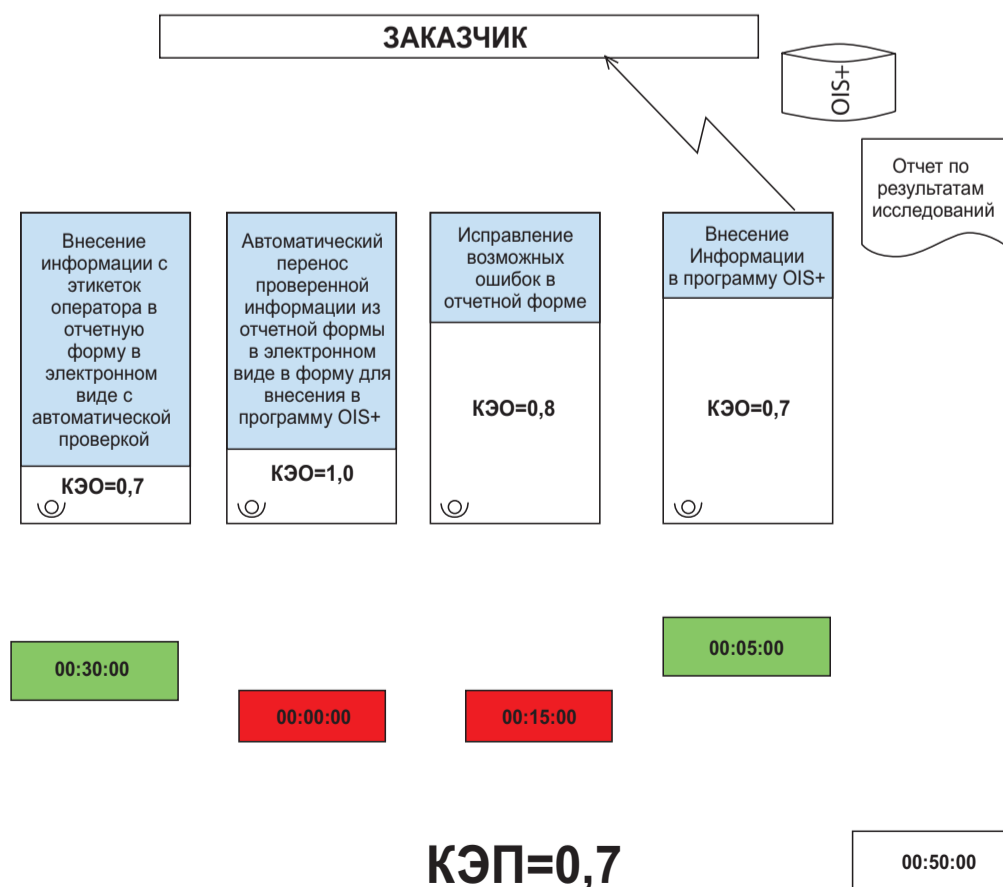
ЗАКАЗЧИК

OIS+

Отчет по результатам исследований

Внесение информации с этикеток оператора в отчетную форму в электронном виде с автоматической проверкой

КЭО=0,7

Автоматический перенос проверенной информации из отчетной формы в электронном виде в форму для внесения в программу OIS+

КЭО=1,0

Исправление возможных ошибок в отчетной форме

КЭО=0,8

Внесение Информации в программу OIS+

КЭО=0,7

00:05:00

00:30:00

00:00:00

00:15:00

КЭП=0,7

00:50:00